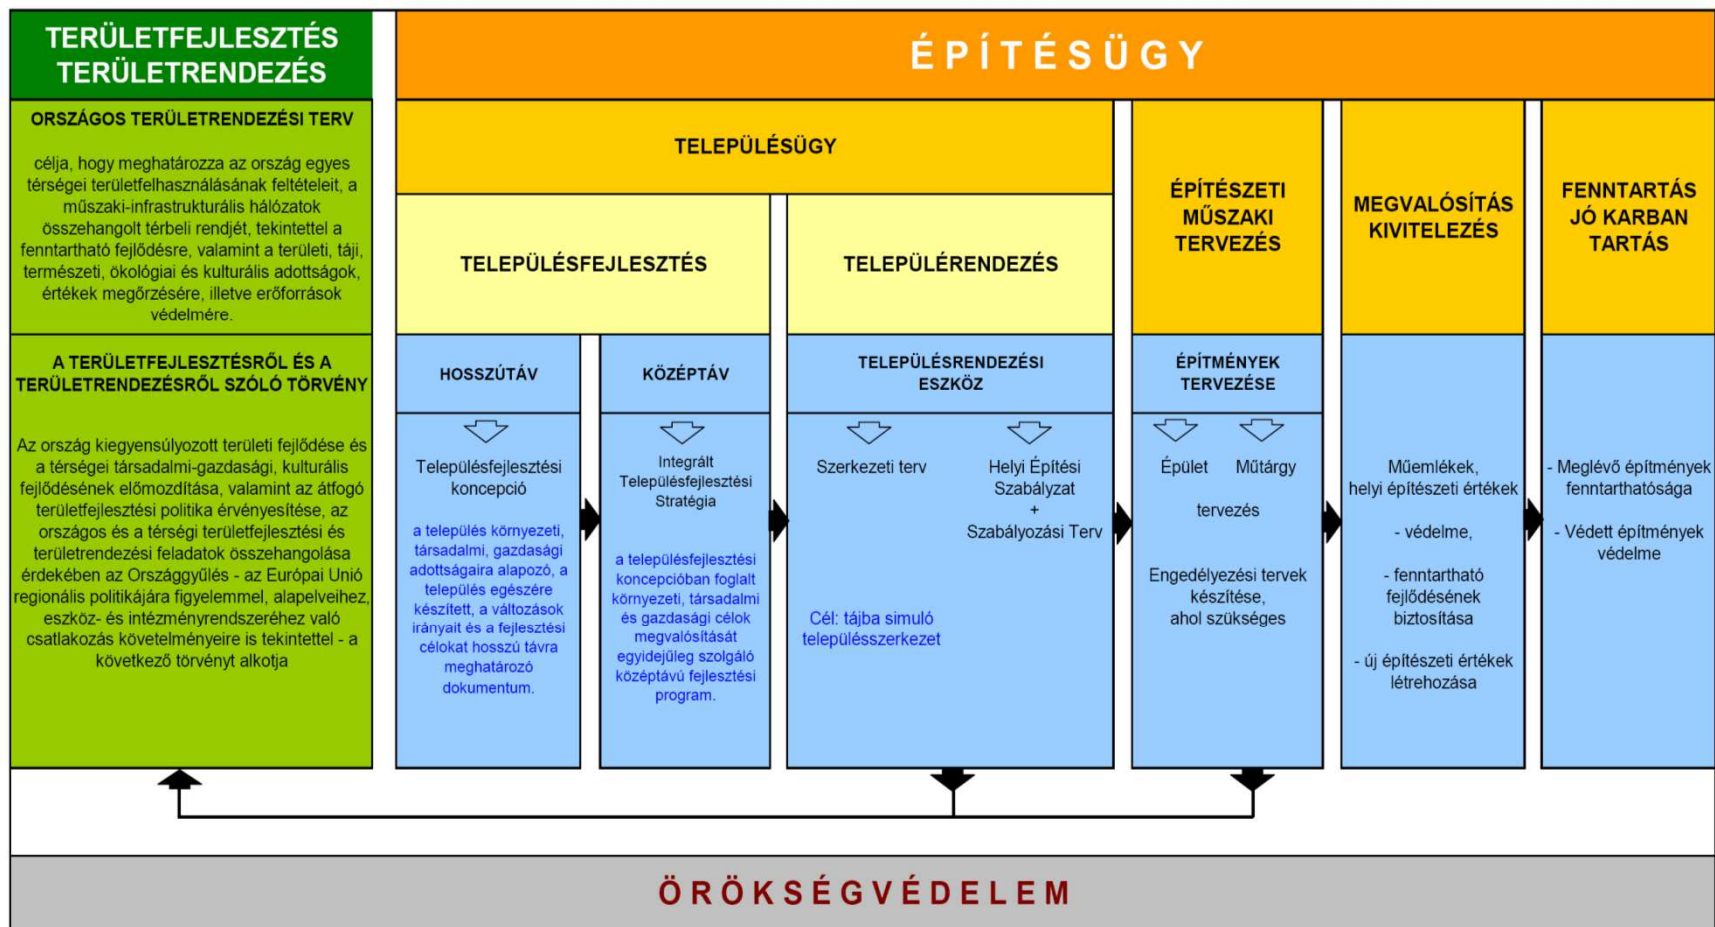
TERÜLETFEJLESZTÉS TERÜLETRENDEZÉS

ÉPÍTÉSÜGY

ORSZÁGOS TERÜLETRENDEZÉSI TERV

célja, hogy meghatározza az ország egyes térségei területfelhasználásának feltételeit, a műszaki-infrastrukturális hálózatok összehangolt térbeli rendjét, tekintettel a fenntartható fejlődésre, valamint a területi, táji, természeti, ökológiai és kulturális adottságok, értékek megőrzésére, illetve erőforrások védelmére.

A TERÜLETFEJLESZTÉSRŐL ÉS A TERÜLETRENDEZÉSRŐL SZÓLÓ TÖRVÉNY

Az ország kiegyensúlyozott területi fejlődése és a térségei társadalmi-gazdasági, kulturális fejlődésének előmozdítása, valamint az átfogó területfejlesztési politika érvényesítése, az országos és a térségi területfejlesztési és területrendezési feladatok összehangolása érdekében az Országgyűlés - az Európai Unió regionális politikájára figyelemmel, alapelveihez, eszköz- és intézményrendszeréhez való csatlakozás követelményeire is tekintettel - a következő törvényt alkotja

TELEPÜLÉSÜGY

TELEPÜLÉSFEJLESZTÉS

TELEPÜLÉRENDEZÉS

ÉPÍTÉSZETI MŰSZAKI TERVEZÉS

MEGVALÓSÍTÁS KIVITELEZÉS

FENNTARTÁS JÓ KARBAN TARTÁS

HOSSZÚTÁV

KÖZÉPTÁV

TELEPÜLÉSRENDEZÉSI ESZKÖZ

ÉPÍTMÉNYEK TERVEZÉSE

Településfejlesztési koncepció

a település környezeti, társadalmi, gazdasági adottságaira alapozó, a település egészére készített, a változások irányait és a fejlesztési célokat hosszú távra meghatározó dokumentum.

Integrált Településfejlesztési Stratégia

a településfejlesztési koncepcióban foglalt környezeti, társadalmi és gazdasági célok megvalósítását egyidejűleg szolgáló középtávú fejlesztési program.

Szerkezeti terv

Helyi Építési Szabályzat + Szabályozási Terv

Cél: tájba simuló településszerkezet

Épület

Műtárgy

tervezés

Engedélyezési tervek készítése, ahol szükséges

Műemlékek, helyi építészeti értékek

- védelme,

- fenntartható fejlődésének biztosítása

- új építészeti értékek létrehozása

- Meglévő építmények fenntarthatósága

- Védett építmények védelme

ÖRÖKSÉGVÉDELEM